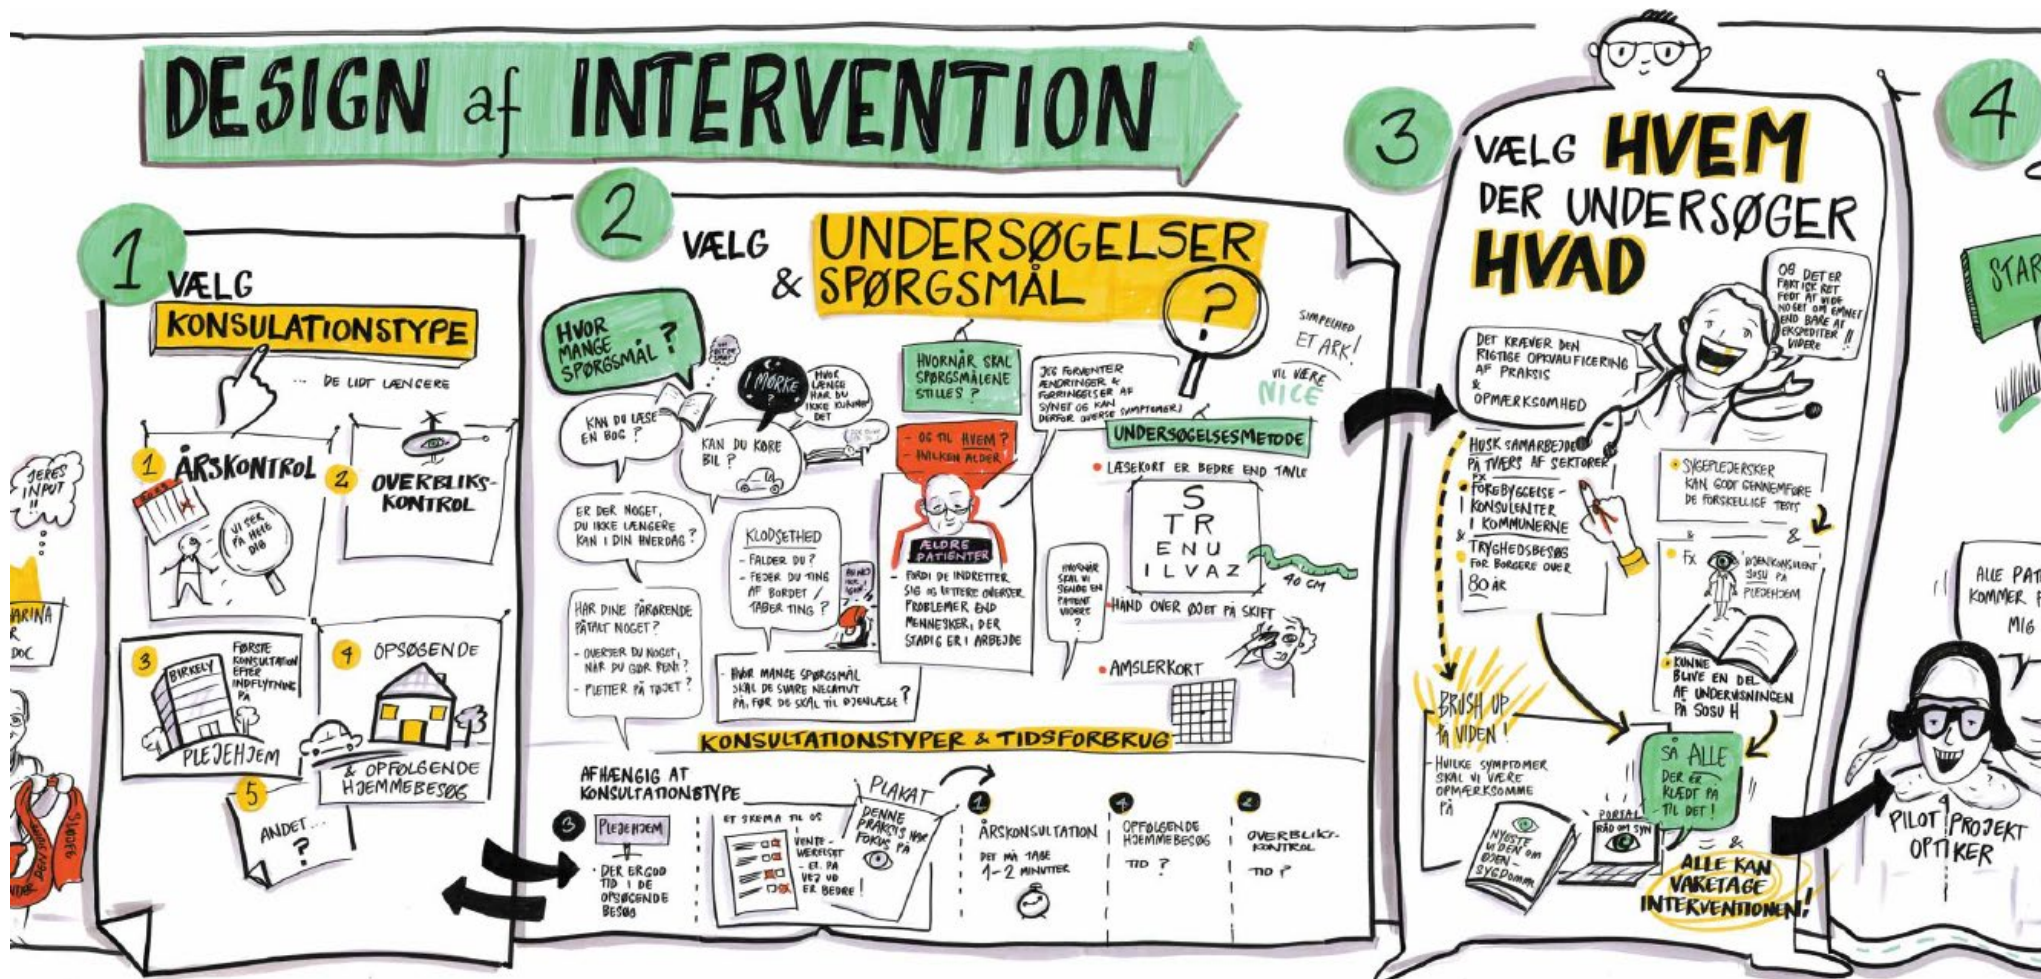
DESIGN af INTERVENTION

JERES INPUT !!

ARINA
R
DOC

STUDIE

1 VÆLG KONSULATIONSTYPE

... DE LIDT LÆNGERE

1 ÅRSKONTROL

VI SER PÅ HELE DIG

2 OVERBLIKS-KONTROL

3 BIRKELY PLEJEHJEM

FØRSTE KONSULTATION EFTER INDFLYTNING PÅ

4 OPSØGENDE

& OPFØLGENDE HJEMMEBESØG

5 ANDET... ?

2 VÆLG & UNDERSØGELSER SPØRGSMÅL

HVOR MANGE SPØRGSMÅL ?

KAN DU LÆSE EN BOG ?

MØRKE ?

HVOR LÆNGE HAR DU IKKE KUNNET DET

KAN DU KØRE BIL ?

ER DER NOGET, DU IKKE LÆNGERE KAN I DIN HVERDAG ?

KLODSETHED
- FALDER DU ?
- FEJER DU TING AF BORDET / TABER TING ?

HAR DINE PÅRØRENDE PÅTALT NOGET ?
- OVERSER DU NOGET, NÅR DU GØR RENT ?
- PLETTER PÅ TØJET ?

HVOR MANGE SPØRGSMÅL SKAL DE SVARE NEGATIVT PÅ, FØR DE SKAL TIL ØJENLÆGE ?

HVORNÅR SKAL SPØRGSMÅLENE STILLES ?

- OG TIL HVEM ?
- HVILKEN ALDER

ÆLDRE PATIENTER

FORDI DE INDRETTER SIG OG LETTERE OVERSER PROBLEMER END MENNESKER, DER STADIG ER I ARBEJDE

JEG FORVENTER ÆNDRINGER & FORRINGELSER AF SYNET OG KAN DERFOR OVERSE SYMPTOMER

SIMPELHED ER ARK!

VIL VÆRE NICE

UNDERSØGELSESMETODE

LÆSEKORT ER BEDRE END TAVLE

S
TR
ENU
ILVAZ

40 CM

HVORNÅR SKAL VI SENDE EN PATIENT VIDERE ?

HÅND OVER ØJET PÅ SKIFT

AMSLERKORT

KONSULTATIONSTYPER & TIDSFORBRUG

AFHÆNGIG AT KONSULTATIONSTYPE

3 PLEJEHJEM
- DER ER GOD TID I DE OPSØGENDE BESØG

ET SKEMA TIL OS

VENTE-VÆRELSET - EL. PÅ VEJ UD ER BEDRE!

PLAKAT
DENNE PRAKSIS HAR FOKUS PÅ

1 ÅRSKONSULTATION
DET MÅ TAGE 1-2 MINUTTER

4 OPFØLGENDE HJEMMEBESØG
TID ?

2 OVERBLIKS-KONTROL
TID ?

3 VÆLG HVEM DER UNDERSØGER HVAD

OG DET ER FAKTISK RET FEDT AT VIDE NOGET OM EMNET END BARE AT EKSPEDITER VIDERE !!

DET KRÆVER DEN RIGTIGE OPKVALIFICERING AF PRAKSIS & OPMÆRKSOMHED

HUSK SAMARBEJDE PÅ TVÆRS AF SEKTORER
FX
FOREBYGGELSE-KONSULENTER I KOMMUNERNE
&
TRYGHEDSBESØG FOR BORGERE OVER 80 ÅR

SYGEPLEJERSKER KAN GODT GENNEMFØRE DE FORSKELLIGE TESTS

FX ØJENKONSULENT SOSU PÅ PLEJEHJEM

KUNNE BLIVE EN DEL AF UNDERVISNINGEN PÅ SOSU H

BRUSH UP PÅ VIDEN !
- HVILKE SYMPTOMER SKAL VI VÆRE OPMÆRKSOMME PÅ

NYESTE VIDEN OM ØJEN-SYGDOMME

PORTAL RÅD OM SYN

SÅ ALLE DER ER KLÆDT PÅ TIL DET !

& ALLE KAN VARETAGE INTERVENTIONEN!

4 STAR

ALLE PAT KOMMER MIG

PILOT PROJEKT OPTIKER